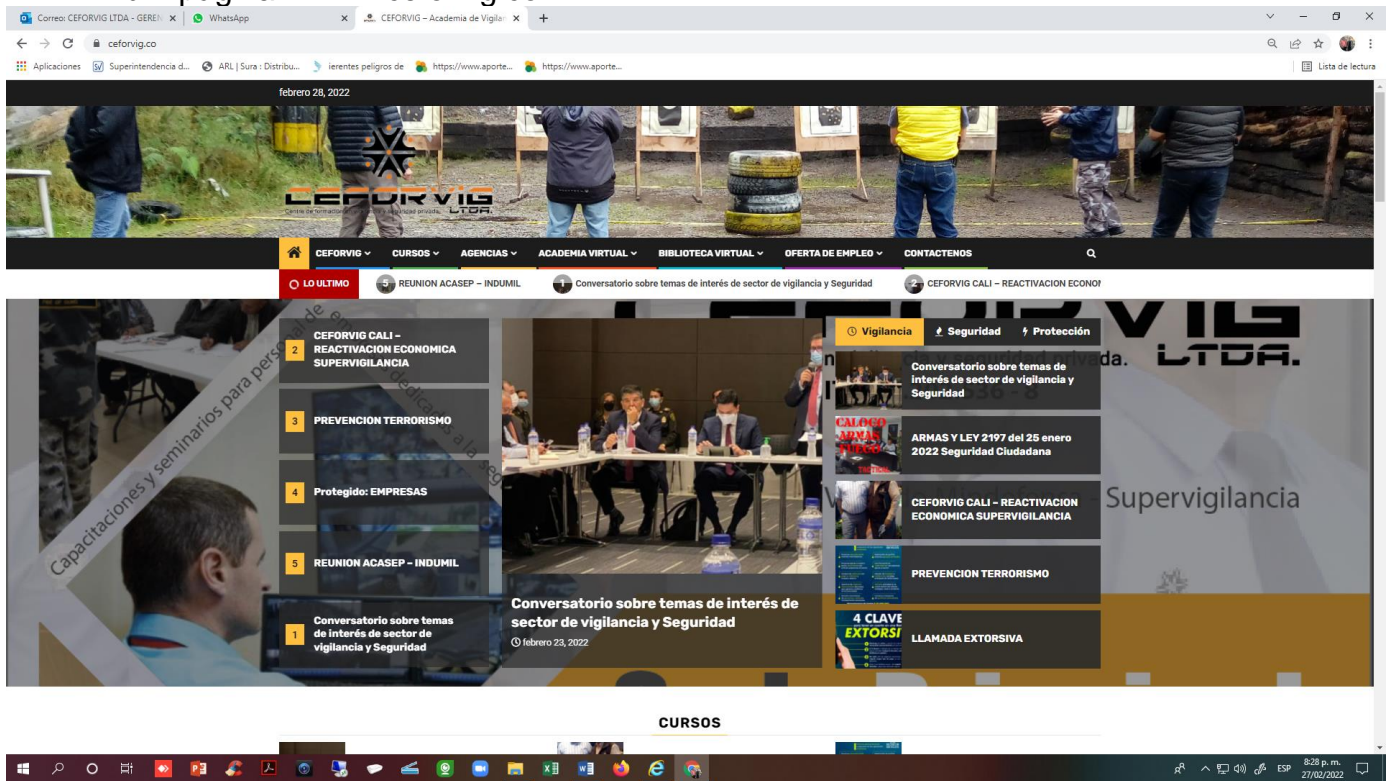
Correo: CEFORVIG LTDA - GEREN | WhatsApp | CEFORVIG – Academia de Vigilan

ceforvig.co

Aplicaciones | Superintendencia d... | ARL | Sura : Distribu... | ierentes peligros de | https://www.aporte... | https://www.aporte... | Lista de lectura

febrero 28, 2022

CEFORVIG
Centro de formación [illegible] seguridad privada LTDA.

CEFORVIG | CURSOS | AGENCIAS | ACADEMIA VIRTUAL | BIBLIOTECA VIRTUAL | OFERTA DE EMPLEO | CONTACTENOS

LO ULTIMO | 5 REUNION ACASEP – INDUMIL | 1 Conversatorio sobre temas de interés de sector de vigilancia y Seguridad | 2 CEFORVIG CALI – REACTIVACION ECONOI

Capacitaciones y seminarios para personal de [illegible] dedicado a la seg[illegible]

2 CEFORVIG CALI – REACTIVACION ECONOMICA SUPERVIGILANCIA

3 PREVENCION TERRORISMO

4 Protegido: EMPRESAS

5 REUNION ACASEP – INDUMIL

1 Conversatorio sobre temas de interés de sector de vigilancia y Seguridad

Conversatorio sobre temas de interés de sector de vigilancia y Seguridad
febrero 23, 2022

Vigilancia | Seguridad | Protección

Conversatorio sobre temas de interés de sector de vigilancia y Seguridad

ARMAS Y LEY 2197 del 25 enero 2022 Seguridad Ciudadana

CEFORVIG CALI – REACTIVACION ECONOMICA SUPERVIGILANCIA

PREVENCION TERRORISMO

4 CLAVE EXTORSI
LLAMADA EXTORSIVA

LTDA.
Supervigilancia

CURSOS

ESP 8:28 p. m. 27/02/2022